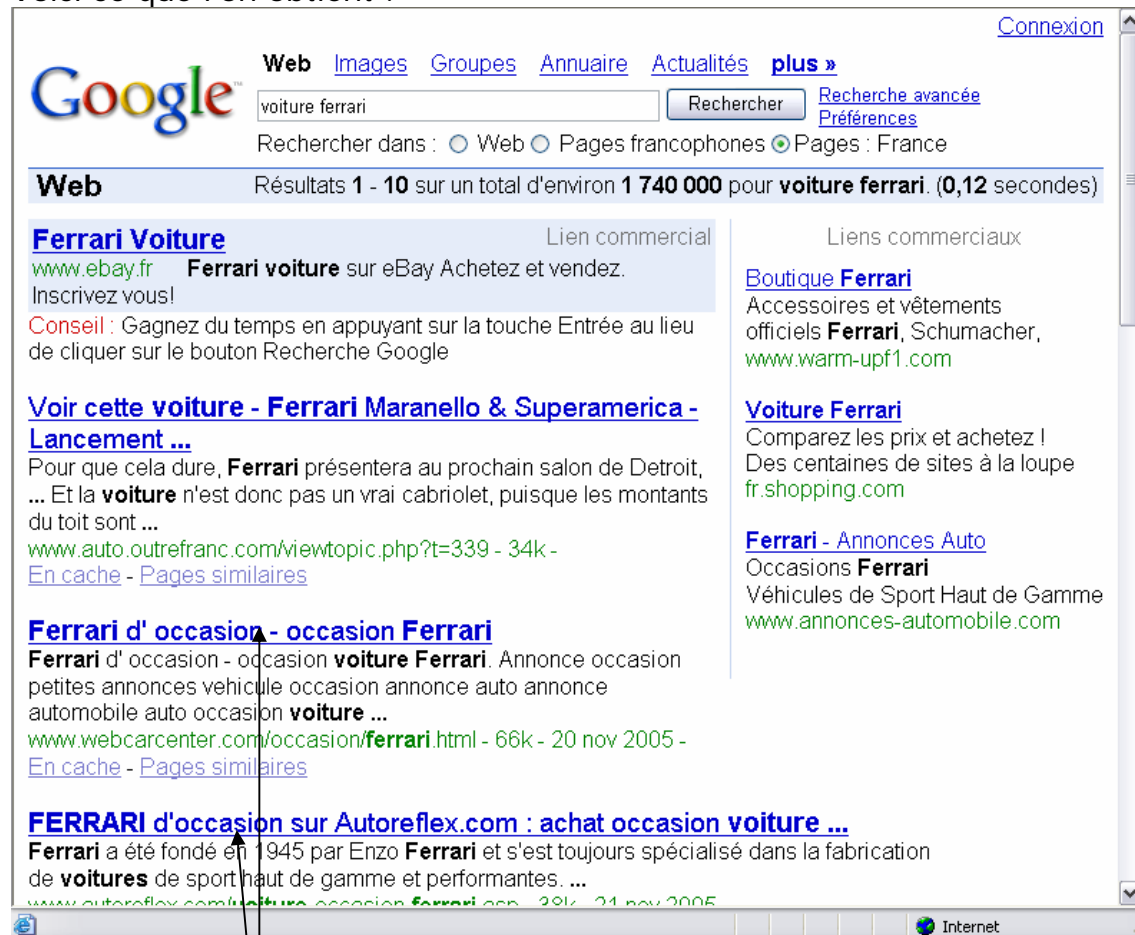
Voici ce que l'on obtient :

Connexion

Google

Web Images Groupes Annuaire Actualités plus »

voiture ferrari

Rechercher

Recherche avancée
Préférences

Rechercher dans : ○ Web ○ Pages francophones ⊙ Pages : France

Web

Résultats **1** - **10** sur un total d'environ **1 740 000** pour **voiture ferrari**. (**0,12** secondes)

**Ferrari Voiture**

Lien commercial

www.ebay.fr **Ferrari voiture** sur eBay Achetez et vendez. Inscrivez vous!

Conseil : Gagnez du temps en appuyant sur la touche Entrée au lieu de cliquer sur le bouton Recherche Google

Voir cette **voiture** - **Ferrari** Maranello & Superamerica - Lancement ...

Pour que cela dure, **Ferrari** présentera au prochain salon de Detroit, ... Et la **voiture** n'est donc pas un vrai cabriolet, puisque les montants du toit sont ...

www.auto.outrefranc.com/viewtopic.php?t=339 - 34k -

En cache - Pages similaires

**Ferrari** d' occasion - occasion **Ferrari**

**Ferrari** d' occasion - occasion **voiture Ferrari**. Annonce occasion petites annonces vehicule occasion annonce auto annonce automobile auto occasion **voiture** ...

www.webcarcenter.com/occasion/**ferrari**.html - 66k - 20 nov 2005 -

En cache - Pages similaires

**FERRARI** d'occasion sur Autoreflex.com : achat occasion **voiture** ...

**Ferrari** a été fondé en 1945 par Enzo **Ferrari** et s'est toujours spécialisé dans la fabrication de **voitures** de sport haut de gamme et performantes. ...

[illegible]

Liens commerciaux

Boutique **Ferrari**

Accessoires et vêtements officiels **Ferrari**, Schumacher,

www.warm-upf1.com

**Voiture Ferrari**

Comparez les prix et achetez ! Des centaines de sites à la loupe

fr.shopping.com

**Ferrari** - Annonces Auto

Occasions **Ferrari**

Véhicules de Sport Haut de Gamme

www.annonces-automobile.com

Internet